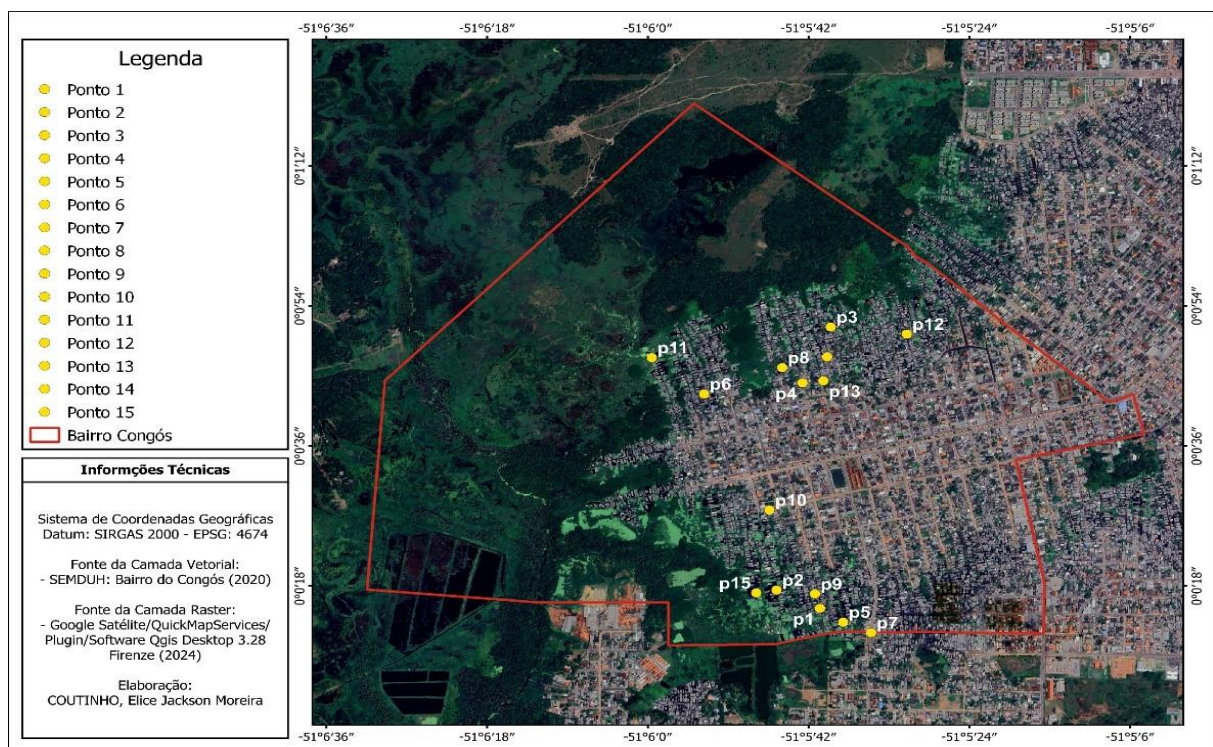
-51°6'36" -51°6'18" -51°6'0" -51°5'42" -51°5'24" -51°5'6"

Legenda
Ponto 1
Ponto 2
Ponto 3
Ponto 4
Ponto 5
Ponto 6
Ponto 7
Ponto 8
Ponto 9
Ponto 10
Ponto 11
Ponto 12
Ponto 13
Ponto 14
Ponto 15
Bairro Congós

Informções Técnicas

Sistema de Coordenadas Geográficas
Datum: SIRGAS 2000 - EPSG: 4674

Fonte da Camada Vetorial:
- SEMDUH: Bairro do Congós (2020)

Fonte da Camada Raster:
- Google Satélite/QuickMapServices/ Plugin/Software Qgis Desktop 3.28 Firenze (2024)

Elaboração:
COUTINHO, Elice Jackson Moreira

0°1'12" 0°0'54" 0°0'36" 0°0'18"

p3 p12 p11 p8 p6 p4 p13 p10 p15 p2 p9 p1 p5 p7

0°1'12" 0°0'54" 0°0'36" 0°0'18"

-51°6'36" -51°6'18" -51°6'0" -51°5'42" -51°5'24" -51°5'6"